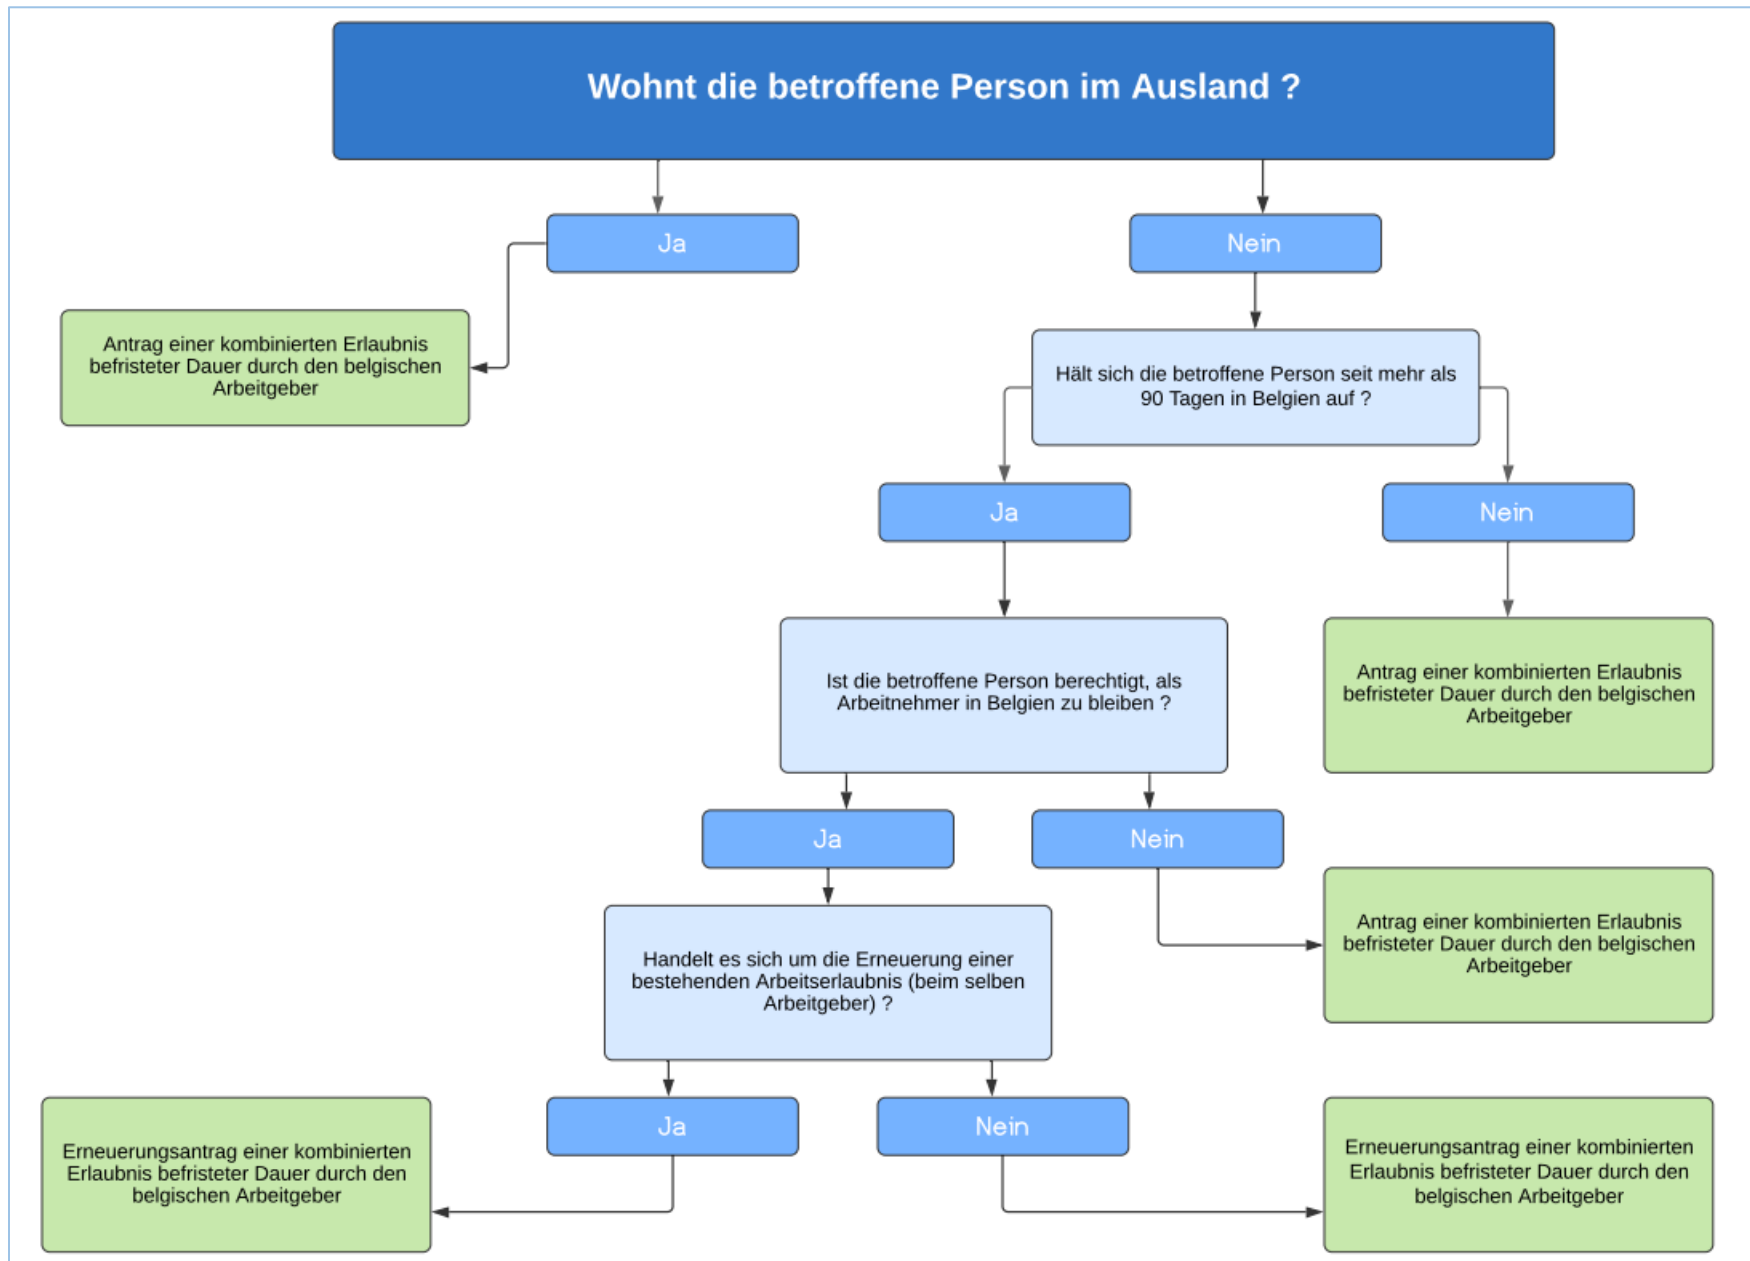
Wohnt die betroffene Person im Ausland ?

Ja

Nein

Antrag einer kombinierten Erlaubnis befristeter Dauer durch den belgischen Arbeitgeber

Hält sich die betroffene Person seit mehr als 90 Tagen in Belgien auf ?

Ja

Nein

Ist die betroffene Person berechtigt, als Arbeitnehmer in Belgien zu bleiben ?

Antrag einer kombinierten Erlaubnis befristeter Dauer durch den belgischen Arbeitgeber

Ja

Nein

Handelt es sich um die Erneuerung einer bestehenden Arbeitserlaubnis (beim selben Arbeitgeber) ?

Antrag einer kombinierten Erlaubnis befristeter Dauer durch den belgischen Arbeitgeber

Erneuerungsantrag einer kombinierten Erlaubnis befristeter Dauer durch den belgischen Arbeitgeber

Ja

Nein

Erneuerungsantrag einer kombinierten Erlaubnis befristeter Dauer durch den belgischen Arbeitgeber